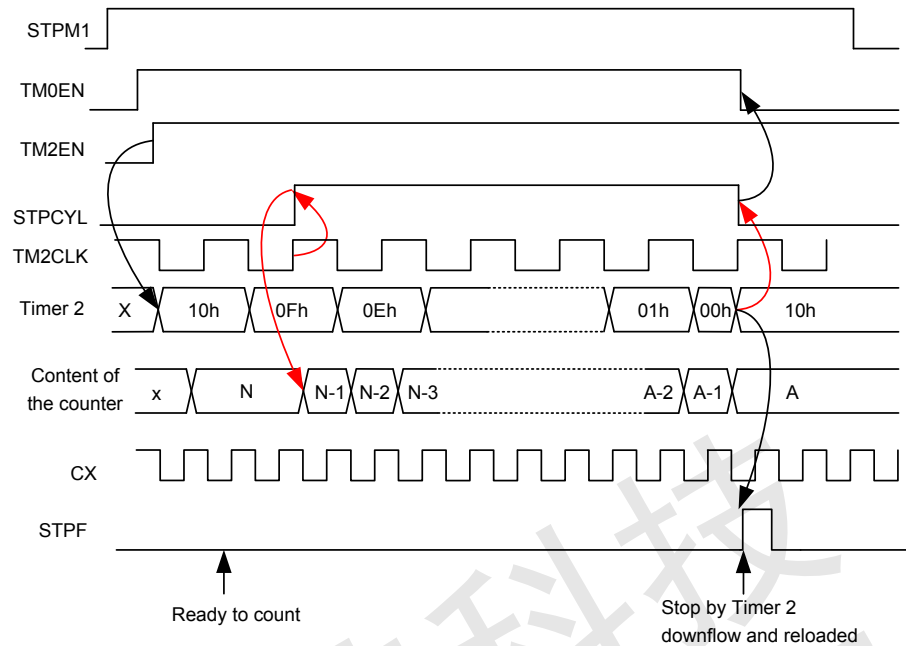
STPM1

TM0EN

TM2EN

STPCYL

TM2CLK

Timer 2

X

10h

0Fh

0Eh

01h

00h

10h

Content of the counter

x

N

N-1

N-2

N-3

A-2

A-1

A

CX

STPF

Ready to count

Stop by Timer 2 downflow and reloaded

科技